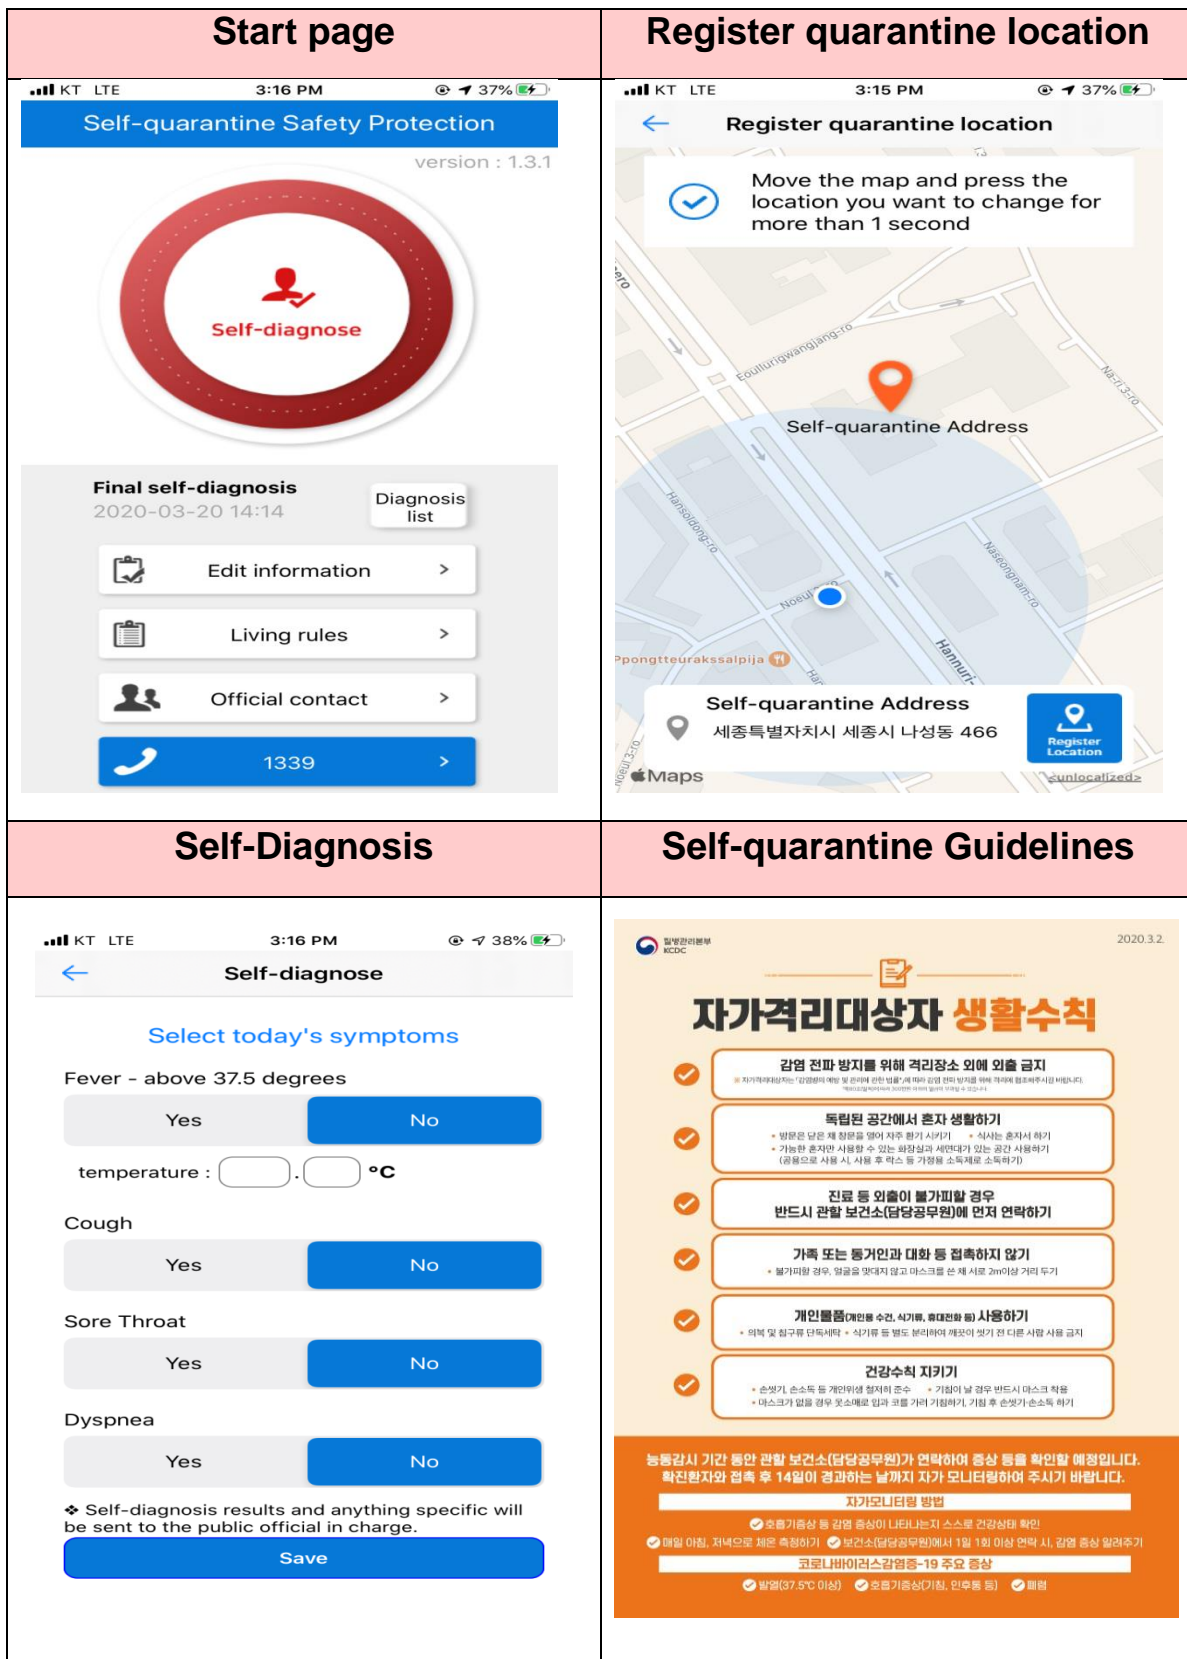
| Start page | Register quarantine location |
|---|---|
| KT LTE 3:16 PM 37% | KT LTE 3:15 PM 37% |
| Self-quarantine Safety Protection | Register quarantine location |
| version : 1.3.1 | Move the map and press the location you want to change for more than 1 second |
| Self-diagnose | Eoullurigwangjang-ro |
| Final self-diagnosis 2020-03-20 14:14 | Self-quarantine Address |
| Diagnosis list | Hansoldong-ro |
| Edit information > | Naseongnam-ro |
| Living rules > | Noeul |
| Official contact > | Ppongtteurakssalpija |
| 1339 > | Hannuri |
| | Self-quarantine Address 세종특별자치시 세종시 나성동 466 |
| | Register Location |
| | Maps <unlocalized> |

| Self-Diagnosis | Self-quarantine Guidelines |
|---|---|
| KT LTE 3:16 PM 38% | 질병관리본부 KCDC 2020.3.2. |
| Self-diagnose | 자가격리대상자 생활수칙 |
| Select today's symptoms | 감염 전파 방지를 위해 격리장소 외에 외출 금지 |
| Fever - above 37.5 degrees | 독립된 공간에서 혼자 생활하기 |
| Yes No | 진료 등 외출이 불가피할 경우 반드시 관할 보건소(담당공무원)에 먼저 연락하기 |
| temperature : . °C | 가족 또는 동거인과 대화 등 접촉하지 않기 |
| Cough Yes No | 개인물품(개인용 수건, 식기류, 휴대전화 등) 사용하기 |
| Sore Throat Yes No | 건강수칙 지키기 |
| Dyspnea Yes No | 능동감시 기간 동안 관할 보건소(담당공무원)가 연락하여 증상 등을 확인할 예정입니다. 확진환자와 접촉 후 14일이 경과하는 날까지 자가 모니터링하여 주시기 바랍니다. |
| ❖ Self-diagnosis results and anything specific will be sent to the public official in charge. | 자가모니터링 방법 |
| Save | 코로나바이러스감염증-19 주요 증상 발열(37.5°C 이상) 호흡기증상(기침, 인후통 등) 폐렴 |